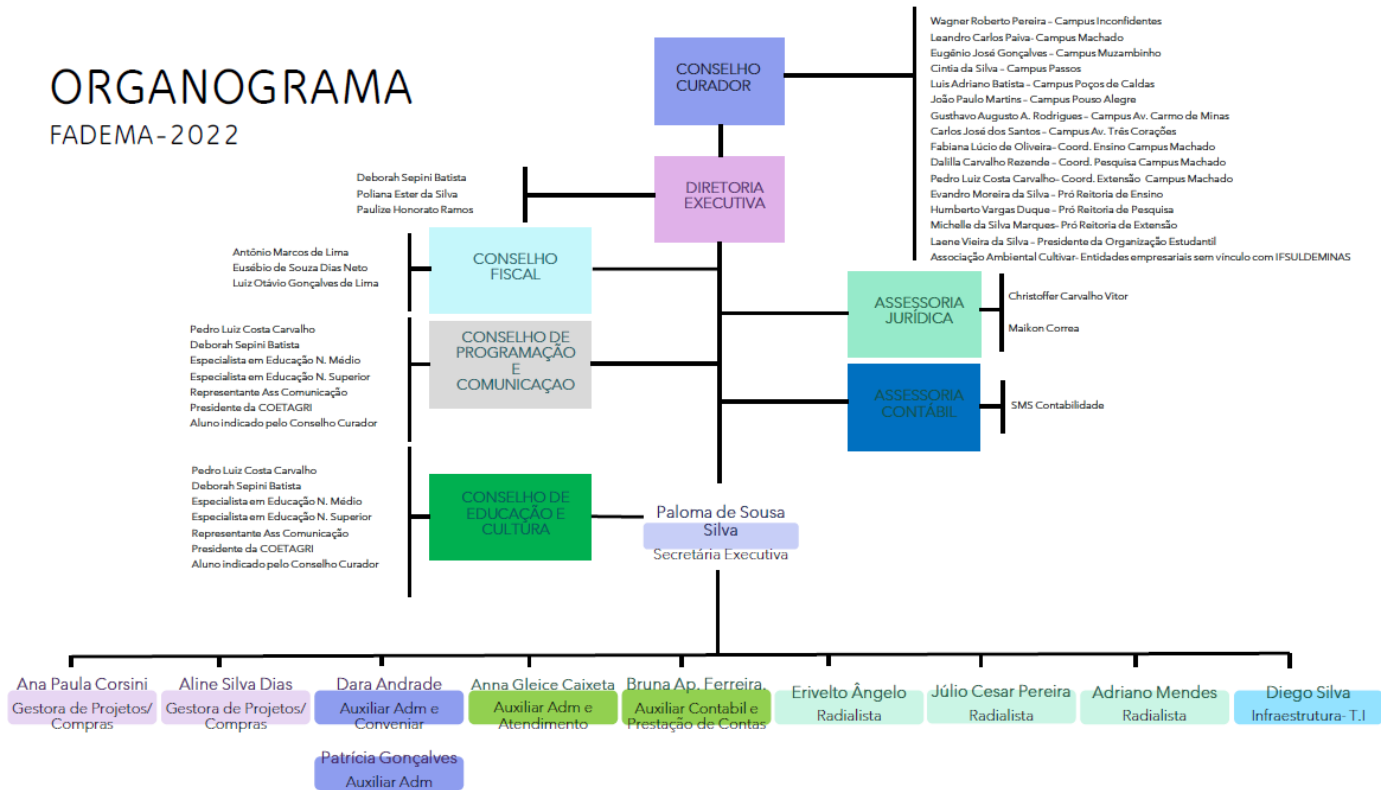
ORGANOGRAMA
FADEMA-2022

CONSELHO CURADOR

Wagner Roberto Pereira – Campus Inconfidentes
Leandro Carlos Paiva- Campus Machado
Eugênio José Gonçalves – Campus Muzambinho
Cintia da Silva – Campus Passos
Luis Adriano Batista – Campus Poços de Caldas
João Paulo Martins – Campus Pouso Alegre
Gusthavo Augusto A. Rodrigues – Campus Av. Carmo de Minas
Carlos José dos Santos – Campus Av. Três Corações
Fabiana Lúcio de Oliveira- Coord. Ensino Campus Machado
Dalilla Carvalho Rezende – Coord. Pesquisa Campus Machado
Pedro Luiz Costa Carvalho- Coord. Extensão Campus Machado
Evandro Moreira da Silva – Pró Reitoria de Ensino
Humberto Vargas Duque – Pró Reitoria de Pesquisa
Michelle da Silva Marques- Pró Reitoria de Extensão
Laene Vieira da Silva – Presidente da Organização Estudantil
Associação Ambiental Cultivar- Entidades empresariais sem vinculo com IFSULDEMINAS

Deborah Sepini Batista
Poliana Ester da Silva
Paulize Honorato Ramos

DIRETORIA EXECUTIVA

Antônio Marcos de Lima
Eusébio de Souza Dias Neto
Luiz Otávio Gonçalves de Lima

CONSELHO FISCAL

ASSESSORIA JURÍDICA

Christoffer Carvalho Vitor
Maikon Correa

Pedro Luiz Costa Carvalho
Deborah Sepini Batista
Especialista em Educação N. Médio
Especialista em Educação N. Superior
Representante Ass Comunicação
Presidente da COETAGRI
Aluno indicado pelo Conselho Curador

CONSELHO DE PROGRAMAÇÃO E COMUNICAÇAO

ASSESSORIA CONTÁBIL

SMS Contabilidade

Pedro Luiz Costa Carvalho
Deborah Sepini Batista
Especialista em Educação N. Médio
Especialista em Educação N. Superior
Representante Ass Comunicação
Presidente da COETAGRI
Aluno indicado pelo Conselho Curador

CONSELHO DE EDUCAÇÃO E CULTURA

Paloma de Sousa Silva
Secretária Executiva

Ana Paula Corsini
Gestora de Projetos/ Compras

Aline Silva Dias
Gestora de Projetos/ Compras

Dara Andrade
Auxiliar Adm e Conveniar

Anna Gleice Caixeta
Auxiliar Adm e Atendimento

Bruna Ap. Ferreira
Auxiliar Contabil e Prestação de Contas

Erivelto Ângelo
Radialista

Júlio Cesar Pereira
Radialista

Adriano Mendes
Radialista

Diego Silva
Infraestrutura- T.I

Patrícia Gonçalves
Auxiliar Adm